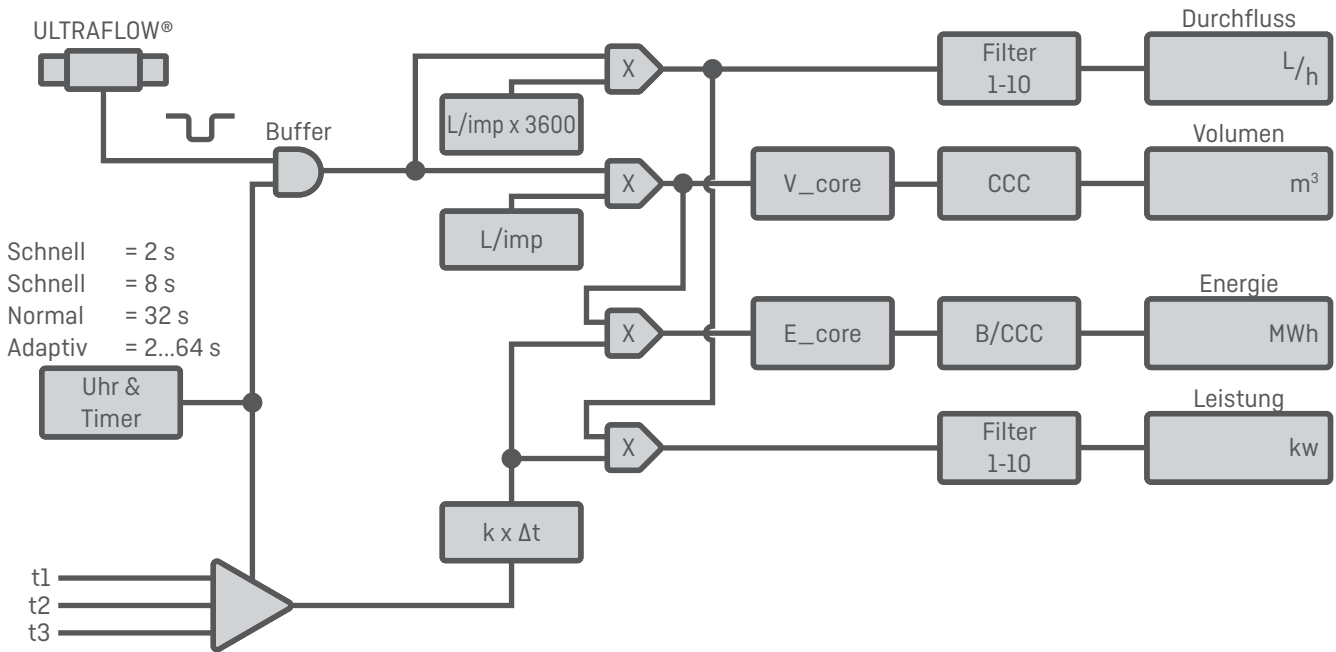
ULTRAFLOW®

Buffer

Schnell = 2 s
Schnell = 8 s
Normal = 32 s
Adaptiv = 2...64 s

Uhr & Timer

t1
t2
t3

X
L/imp x 3600
X
L/imp
X
X
k x Δt

V_core
E_core

Filter 1-10
CCC
B/CCC
Filter 1-10

Durchfluss
$^L/_h$

Volumen
$m^3$

Energie
MWh

Leistung
kw